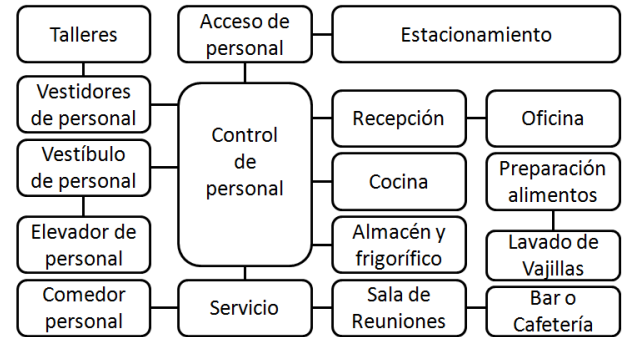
Talleres

Acceso de personal

Estacionamiento

Vestidores de personal

Control de personal

Recepción

Oficina

Vestíbulo de personal

Cocina

Preparación alimentos

Elevador de personal

Almacén y frigorífico

Lavado de Vajillas

Comedor personal

Servicio

Sala de Reuniones

Bar o Cafetería